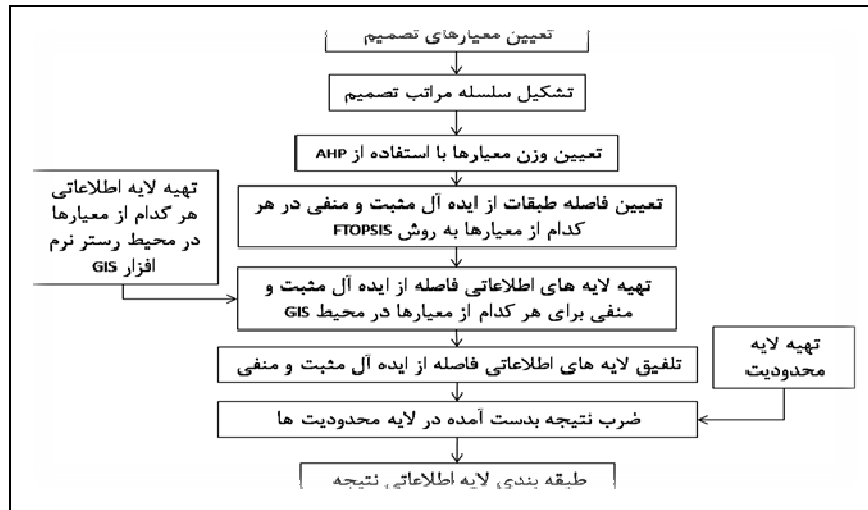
تعیین معیارهای تصمیم

تشکیل سلسله مراتب تصمیم

تعیین وزن معیارها با استفاده از AHP

تهیه لایه اطلاعاتی هر کدام از معیارها در محیط رستر نرم افزار GIS

تعیین فاصله طبقات از ایده آل مثبت و منفی در هر کدام از معیارها به روش FTOPSIS

تهیه لایه های اطلاعاتی فاصله از ایده آل مثبت و منفی برای هر کدام از معیارها در محیط GIS

تهیه لایه محدودیت

تلفیق لایه های اطلاعاتی فاصله از ایده آل مثبت و منفی

ضرب نتیجه بدست آمده در لایه محدودیت ها

طبقه بندی لایه اطلاعاتی نتیجه